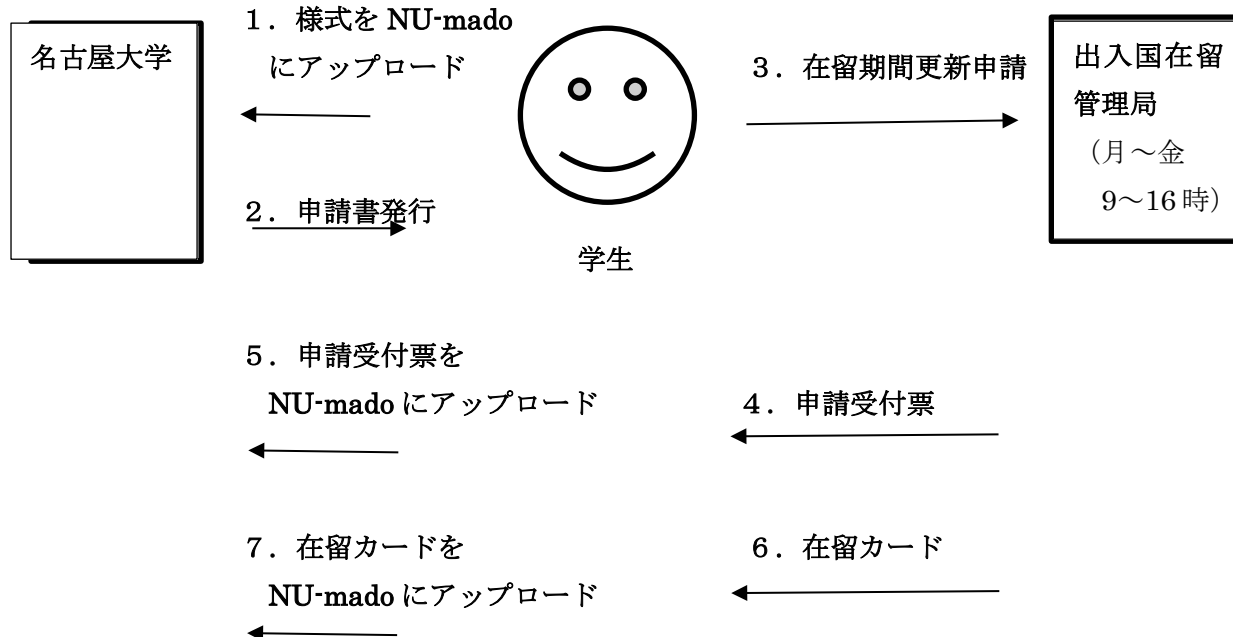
名古屋大学

1．様式を NU-mado にアップロード

2．申請書発行

学生

3．在留期間更新申請

出入国在留管理局
（月～金
9～16時）

5．申請受付票を NU-mado にアップロード

4．申請受付票

7．在留カードを NU-mado にアップロード

6．在留カード